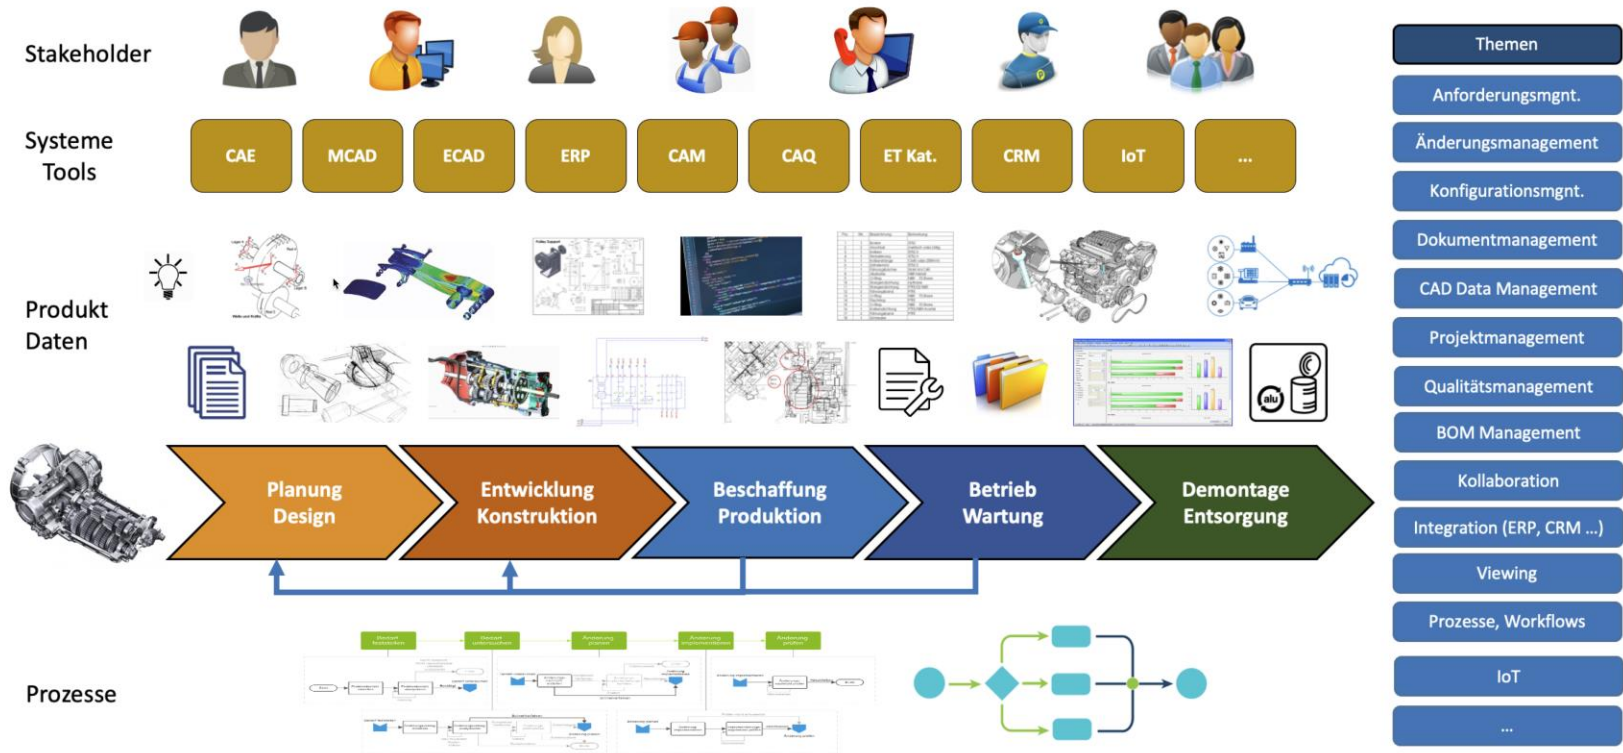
Stakeholder

Systeme Tools

CAE
MCAD
ECAD
ERP
CAM
CAQ
ET Kat.
CRM
IoT
...

Produkt Daten

Planung Design
Entwicklung Konstruktion
Beschaffung Produktion
Betrieb Wartung
Demontage Entsorgung

Prozesse

Themen
Anforderungsmgnt.
Änderungsmanagement
Konfigurationsmgnt.
Dokumentmanagement
CAD Data Management
Projektmanagement
Qualitätsmanagement
BOM Management
Kollaboration
Integration (ERP, CRM ...)
Viewing
Prozesse, Workflows
IoT
...